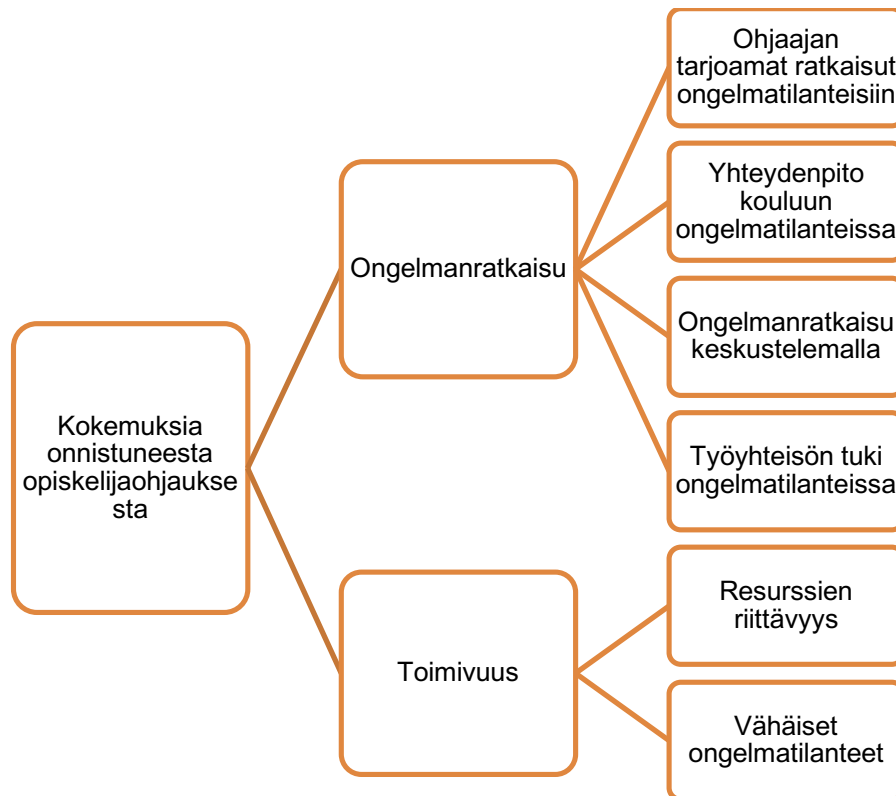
Kokemuksia onnistuneesta opiskelijaohjauksesta

Ongelmanratkaisu

Ohjaajan tarjoamat ratkaisut ongelmatilanteisiin

Yhteydenpito kouluun ongelmatilanteissa

Ongelmanratkaisu keskustelemalla

Työyhteisön tuki ongelmatilanteissa

Toimivuus

Resurssien riittävyys

Vähäiset ongelmatilanteet